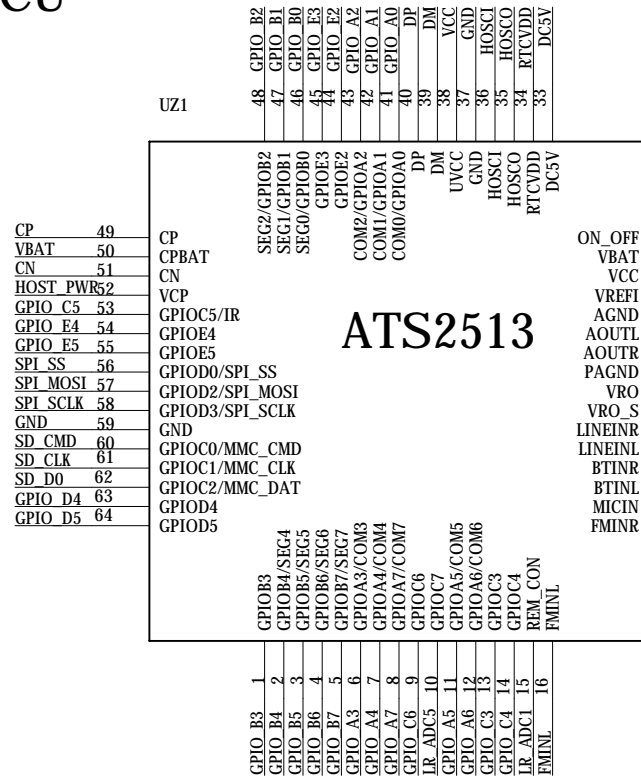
CU

UZ1

48 GPIO_B2
47 GPIO_B1
46 GPIO_B0
45 GPIO_E3
44 GPIO_E2
43 GPIO_A2
42 GPIO_A1
41 GPIO_A0
40 DP
39 DM
38 VCC
37 GND
36 HOSCI
35 HOSCO
34 RTCVDD
33 DC5V

SEG2/GPIOB2
SEG1/GPIOB1
SEG0/GPIOB0
GPIOE3
GPIOE2
COM2/GPIOA2
COM1/GPIOA1
COM0/GPIOA0
DP
DM
UVCC
GND
HOSCI
HOSCO
RTCVDD
DC5V

CP 49
VBAT 50
CN 51
HOST_PWR 52
GPIO_C5 53
GPIO_E4 54
GPIO_E5 55
SPI_SS 56
SPI_MOSI 57
SPI_SCLK 58
GND 59
SD_CMD 60
SD_CLK 61
SD_D0 62
GPIO_D4 63
GPIO_D5 64

CP
CPBAT
CN
VCP
GPIOC5/IR
GPIOE4
GPIOE5
GPIOD0/SPI_SS
GPIOD2/SPI_MOSI
GPIOD3/SPI_SCLK
GND
GPIOC0/MMC_CMD
GPIOC1/MMC_CLK
GPIOC2/MMC_DAT
GPIOD4
GPIOD5

ATS2513

ON_OFF
VBAT
VCC
VREFI
AGND
AOUTL
AOUTR
PAGND
VRO
VRO_S
LINEINR
LINEINL
BTINR
BTINL
MICIN
FMINR

GPIOB3
GPIOB4/SEG4
GPIOB5/SEG5
GPIOB6/SEG6
GPIOB7/SEG7
GPIOA3/COM3
GPIOA4/COM4
GPIOA7/COM7
GPIOC6
GPIOC7
GPIOA5/COM5
GPIOA6/COM6
GPIOC3
GPIOC4
REM_CON
FMINL

GPIO_B3 1
GPIO_B4 2
GPIO_B5 3
GPIO_B6 4
GPIO_B7 5
GPIO_A3 6
GPIO_A4 7
GPIO_A7 8
GPIO_C6 9
LR_ADC5 10
GPIO_A5 11
GPIO_A6 12
GPIO_C3 13
GPIO_C4 14
LR_ADC1 15
FMINL 16